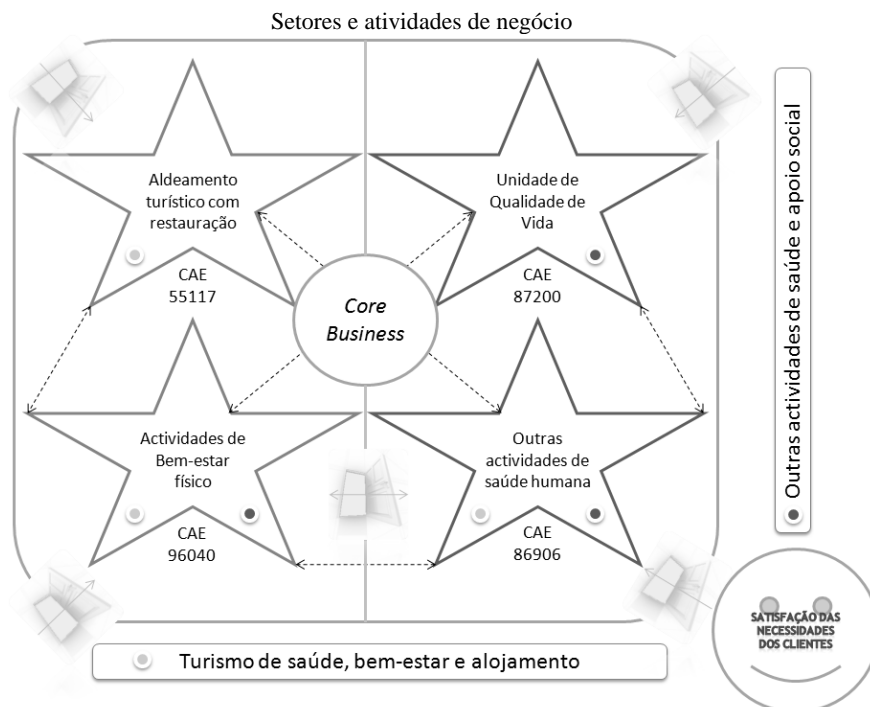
Setores e atividades de negócio

Aldeamento turístico com restauração

CAE
55117

Unidade de Qualidade de Vida

CAE
87200

Core Business

Actividades de Bem-estar físico

CAE
96040

Outras actividades de saúde humana

CAE
86906

Outras actividades de saúde e apoio social

SATISFAÇÃO DAS NECESSIDADES DOS CLIENTES

Turismo de saúde, bem-estar e alojamento